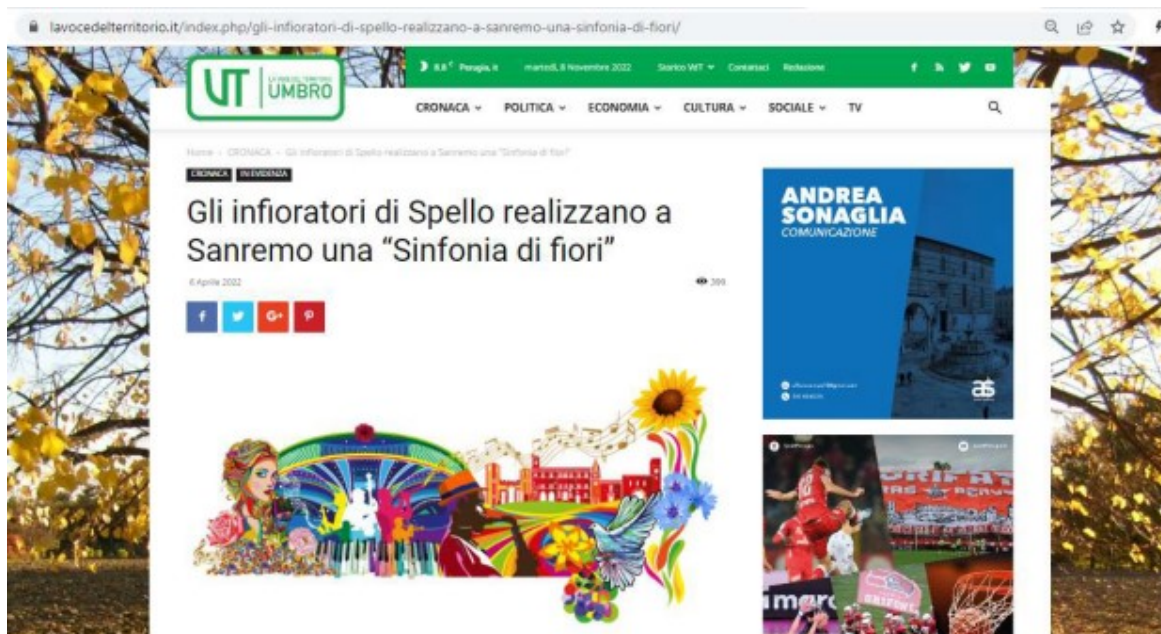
lavocedelterritorio.it/index.php/gli-infioratori-di-spello-realizzano-a-sanremo-una-sinfonia-di-fiori/

VT LA VOCE DEL TERRITORIO UMBRO

8.6° Perugia, it martedì, 8 Novembre 2022 Storico WT Contattaci Redazione

CRONACA POLITICA ECONOMIA CULTURA SOCIALE TV

Home › CRONACA › Gli infioratori di Spello realizzano a Sanremo una "Sinfonia di fiori"

CRONACA IN EVIDENZA

Gli infioratori di Spello realizzano a Sanremo una "Sinfonia di fiori"

6 Aprile 2022

399

f G+

ANDREA SONAGLIA COMUNICAZIONE

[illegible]

imarc

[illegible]